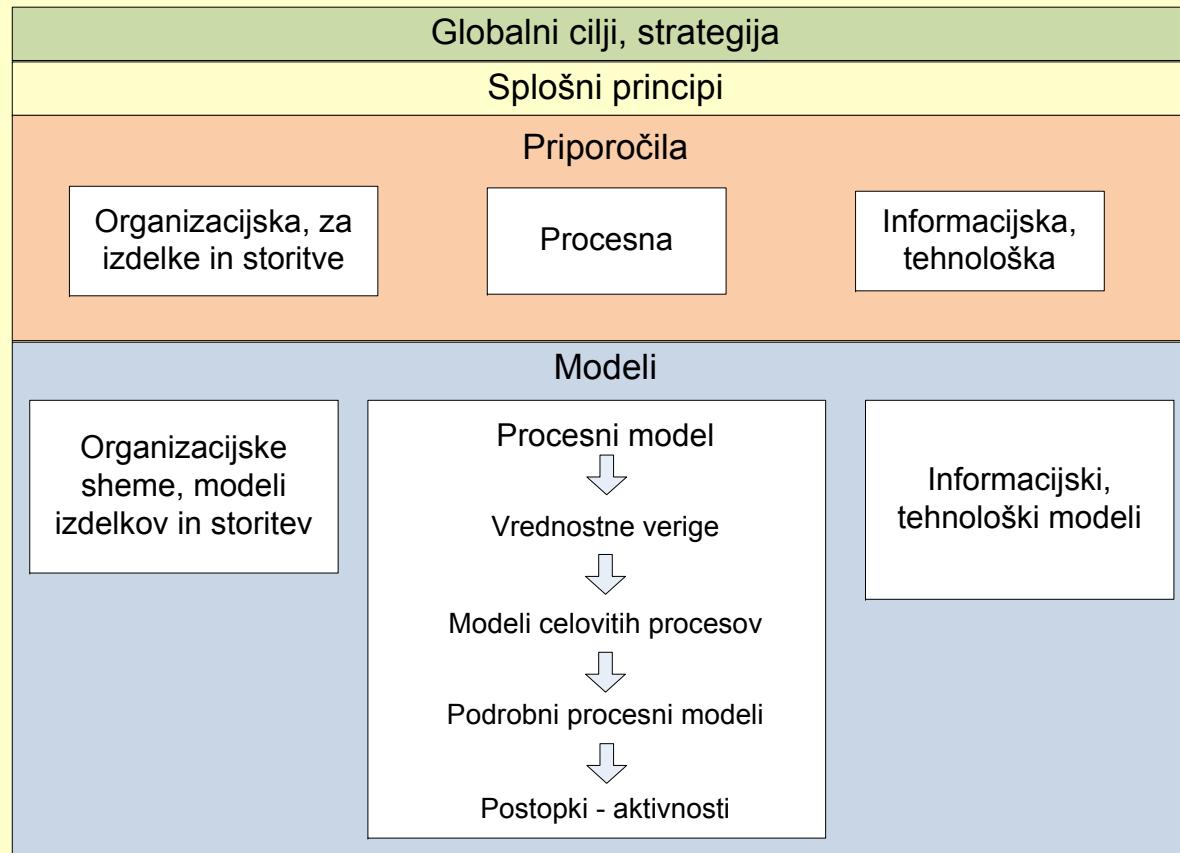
Globalni cilji, strategija

Splošni principi

Priporočila

Organizacijska, za izdelke in storitve

Procesna

Informacijska, tehnološka

Modeli

Organizacijske sheme, modeli izdelkov in storitev

Procesni model

Vrednostne verige

Modeli celovitih procesov

Podrobni procesni modeli

Postopki - aktivnosti

Informacijski, tehnološki modeli